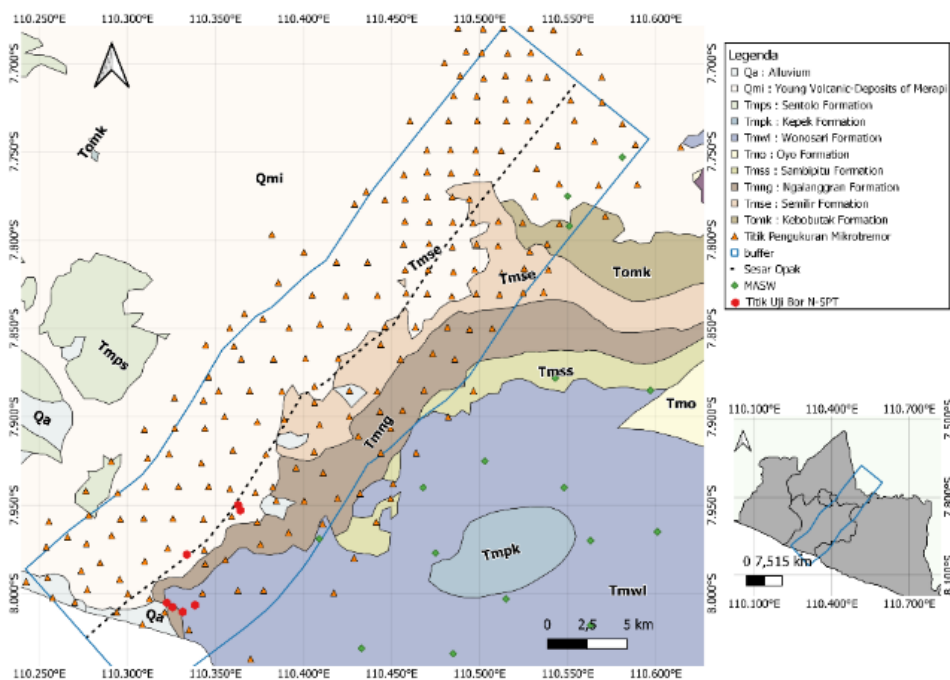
110.250°E 110.300°E 110.350°E 110.400°E 110.450°E 110.500°E 110.550°E 110.600°E

7.700°S
7.750°S
7.800°S
7.850°S
7.900°S
7.950°S
8.000°S

Tomk
Qmi
Tmse
Tmse
Tomk
Tmps
Qa
Tmss
Tmo
Tmng
Tmpk
Tmwl
Qa

0 2,5 5 km

110.250°E 110.300°E 110.350°E 110.400°E 110.450°E 110.500°E 110.550°E 110.600°E

Legenda
Qa : Alluvium
Qmi : Young Volcanic Deposits of Merapi
Tmps : Sentolo Formation
Tmpk : Kepek Formation
Tmwl : Wonosari Formation
Tmo : Oyo Formation
Tmss : Sambipitu Formation
Tmng : Ngalanggran Formation
Tmse : Semilir Formation
Tomk : Kebobutak Formation
Titik Pengukuran Mikrotremor
buffer
Sesar Opak
MASW
Titik Uji Bor N-SPT

110.100°E 110.400°E 110.700°E
7.500°S
7.800°S
8.100°S
0 7,515 km
110.100°E 110.400°E 110.700°E